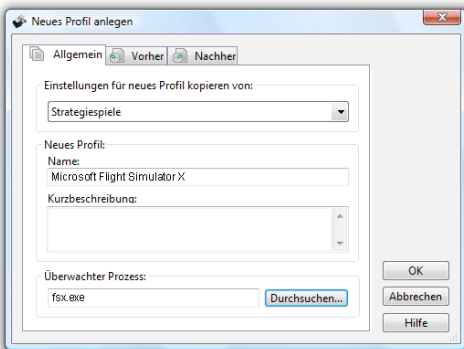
Neues Profil anlegen

Allgemein | Vorher | Nachher

Einstellungen für neues Profil kopieren von:

Strategiespiele

Neues Profil:

Name:

Microsoft Flight Simulator X

Kurzbeschreibung:

Überwachter Prozess:

fsx.exe

Durchsuchen...

OK

Abbrechen

Hilfe